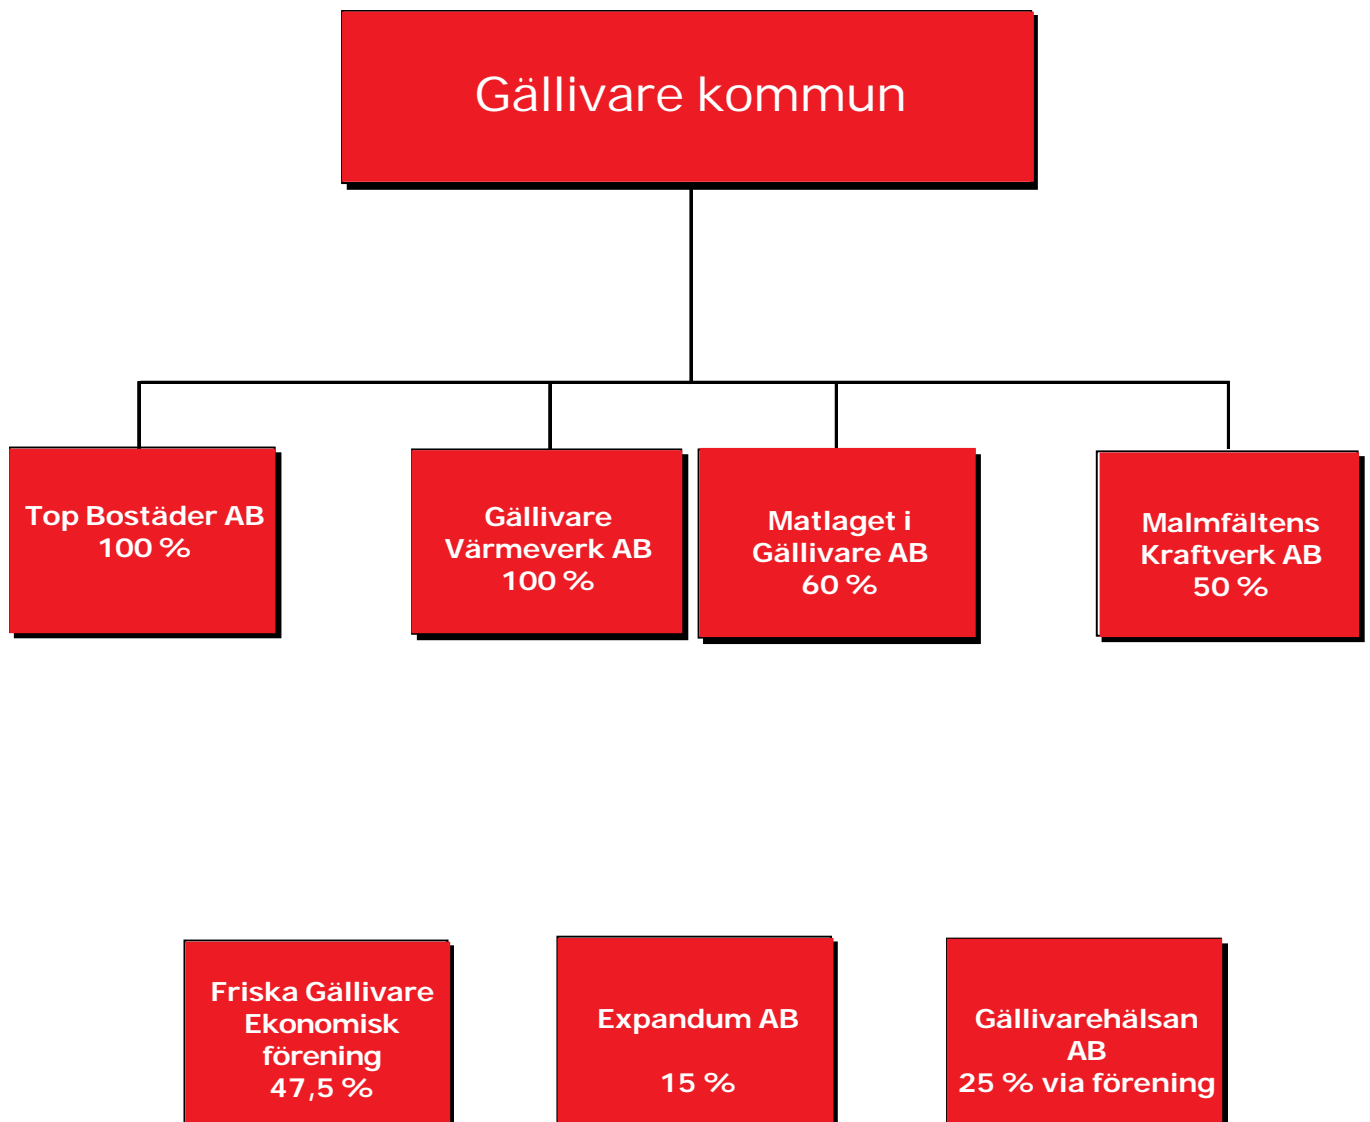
Gällivare kommun

Top Bostäder AB
100 %

Gällivare
Värmeverk AB
100 %

Matlaget i
Gällivare AB
60 %

Malmfältens
Kraftverk AB
50 %

Friska Gällivare
Ekonomisk
förening
47,5 %

Expandum AB

15 %

Gällivarehälsan
AB
25 % via förening